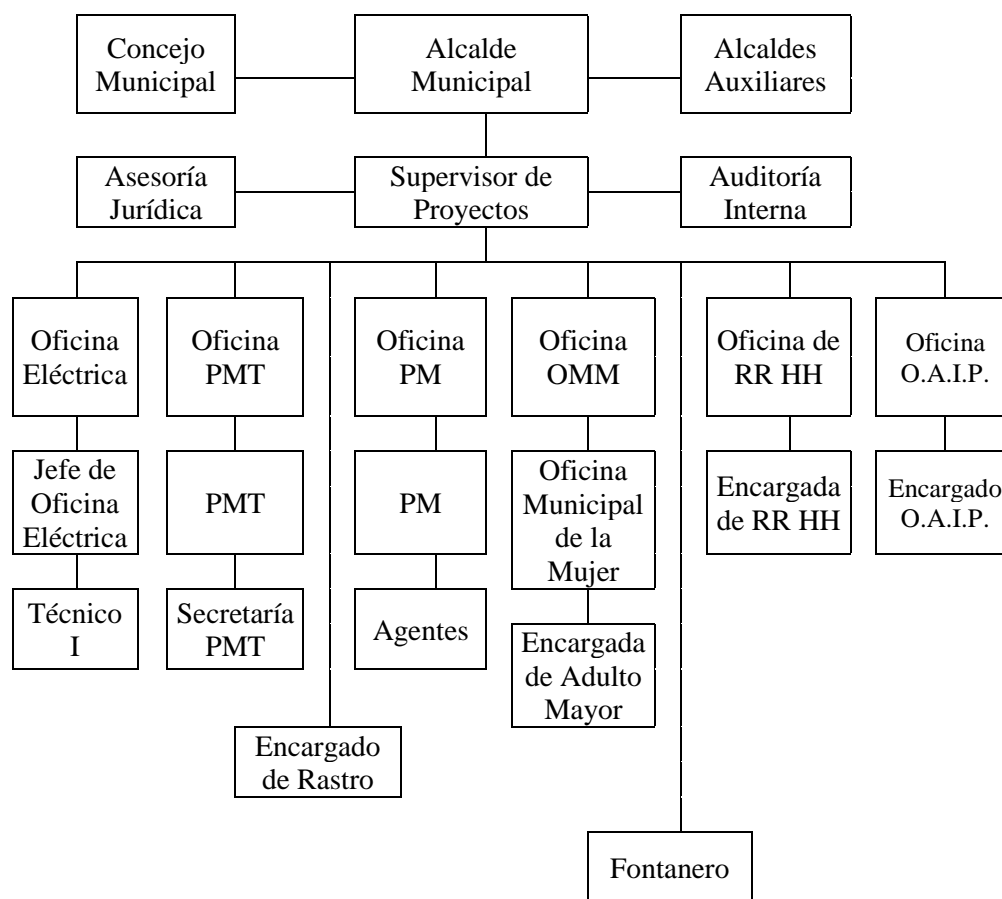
Concejo Municipal

Alcalde Municipal

Alcaldes Auxiliares

Asesoría Jurídica

Supervisor de Proyectos

Auditoría Interna

Oficina Eléctrica

Jefe de Oficina Eléctrica

Técnico I

Oficina PMT

PMT

Secretaría PMT

Encargado de Rastro

Oficina PM

PM

Agentes

Oficina OMM

Oficina Municipal de la Mujer

Encargada de Adulto Mayor

Fontanero

Oficina de RR HH

Encargada de RR HH

Oficina O.A.I.P.

Encargado O.A.I.P.